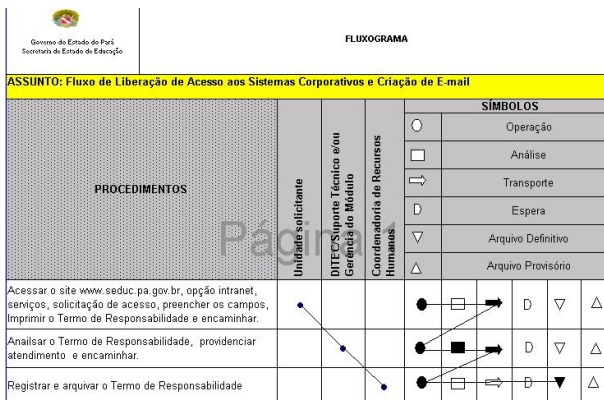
Governo do Estado do Pará
Secretaria de Estado de Educação

FLUXOGRAMA

ASSUNTO: Fluxo de Liberação de Acesso aos Sistemas Corporativos e Criação de E-mail

| PROCEDIMENTOS | Unidade solicitante | DITEC/Suporte Técnico e/ou Gerência do Módulo | Coordenadoria de Recursos Humanos | SÍMBOLOS | | | | | |
|---|---|---|---|---|---|---|---|---|---|
| | | | | ○ | Operação | | | | |
| | | | | □ | Análise | | | | |
| | | | | ⇨ | Transporte | | | | |
| | | | | D | Espera | | | | |
| | | | | ▽ | Arquivo Definitivo | | | | |
| | | | | △ | Arquivo Provisório | | | | |
| Acessar o site www.seduc.pa.gov.br, opção intranet, serviços, solicitação de acesso, preencher os campos, Imprimir o Termo de Responsabilidade e encaminhar. | • | | | ● | □ | ➡ | D | ▽ | △ |
| Anailsar o Termo de Responsabilidade, providenciar atendimento e encaminhar. | | • | | ● | ■ | ➡ | D | ▽ | △ |
| Registrar e arquivar o Termo de Responsabilidade | | | • | ● | □ | ⇨ | D | ▼ | △ |

Página 1